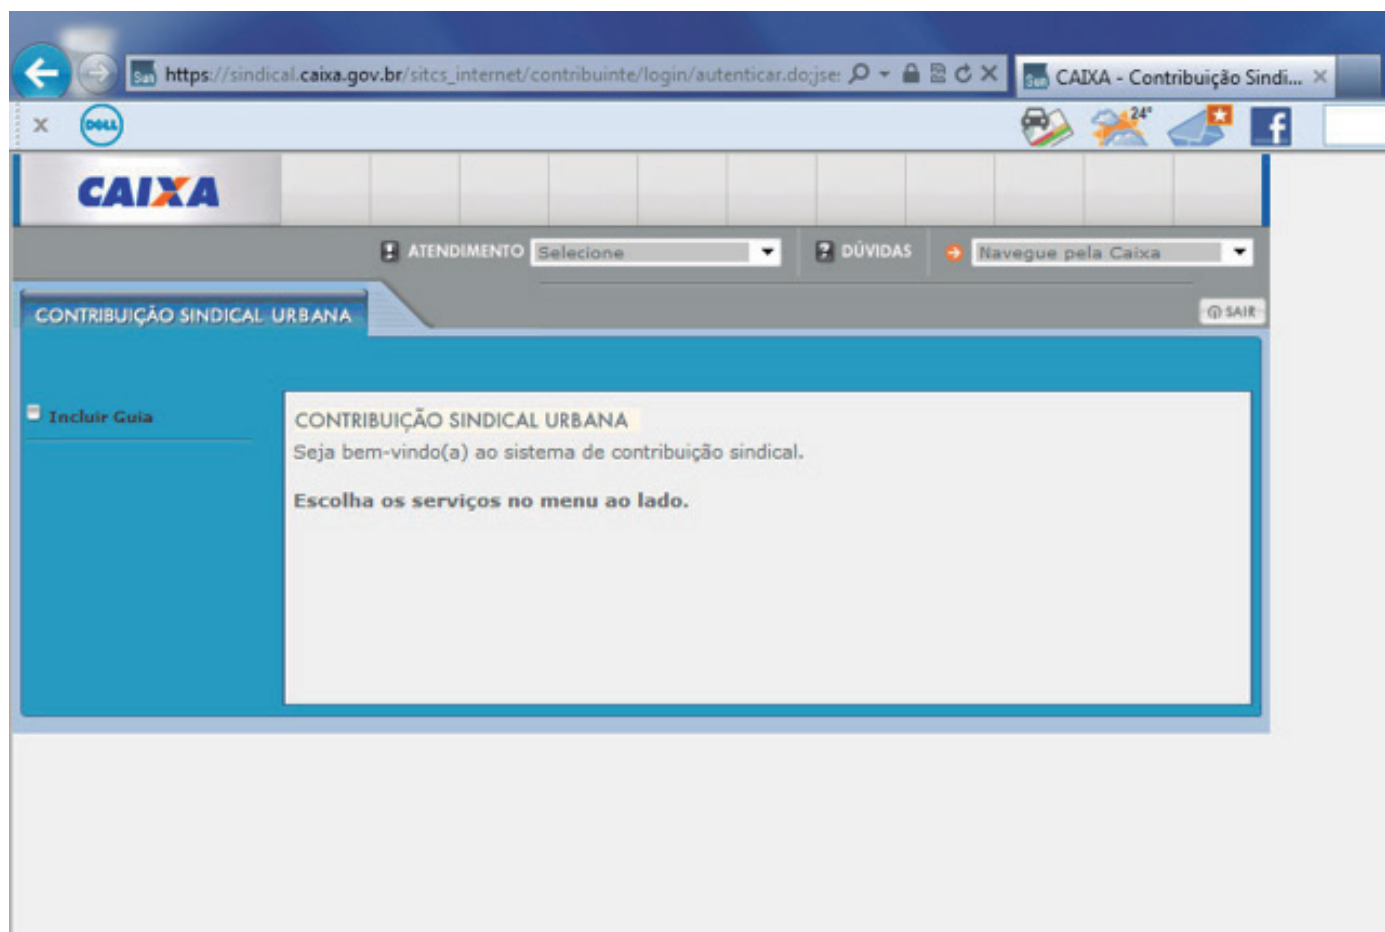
https://sindical.caixa.gov.br/sitcs_internet/contribuinte/login/autenticar.do;jse:

CAIXA - Contribuição Sindi... ×

×

DELL

24°

CAIXA

ATENDIMENTO Selecione

DÚVIDAS

Navegue pela Caixa

CONTRIBUIÇÃO SINDICAL URBANA

SAIR

Incluir Guia

CONTRIBUIÇÃO SINDICAL URBANA

Seja bem-vindo(a) ao sistema de contribuição sindical.

Escolha os serviços no menu ao lado.